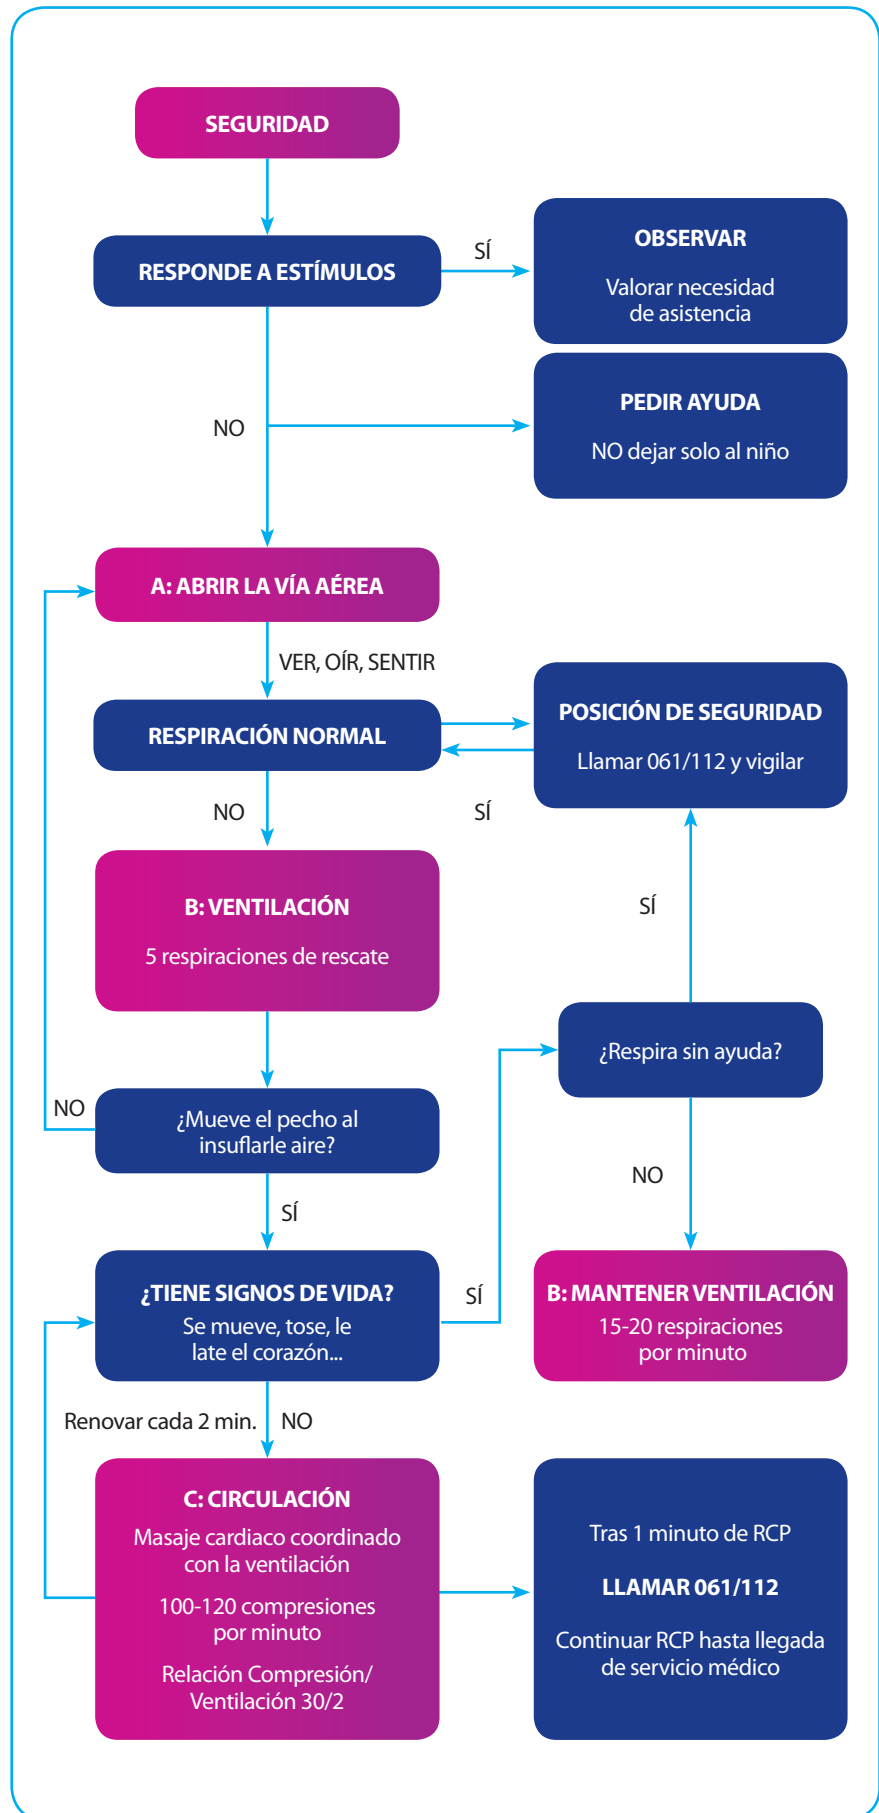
SEGURIDAD

RESPONDE A ESTÍMULOS

SÍ

OBSERVAR

Valorar necesidad de asistencia

NO

PEDIR AYUDA

NO dejar solo al niño

A: ABRIR LA VÍA AÉREA

VER, OÍR, SENTIR

RESPIRACIÓN NORMAL

POSICIÓN DE SEGURIDAD

Llamar 061/112 y vigilar

NO

SÍ

B: VENTILACIÓN

5 respiraciones de rescate

SÍ

¿Respira sin ayuda?

NO

¿Mueve el pecho al insuflarle aire?

NO

SÍ

¿TIENE SIGNOS DE VIDA?
Se mueve, tose, le late el corazón...

SÍ

B: MANTENER VENTILACIÓN
15-20 respiraciones por minuto

Renovar cada 2 min.

NO

C: CIRCULACIÓN
Masaje cardiaco coordinado con la ventilación

100-120 compresiones por minuto

Relación Compresión/ Ventilación 30/2

Tras 1 minuto de RCP

LLAMAR 061/112

Continuar RCP hasta llegada de servicio médico